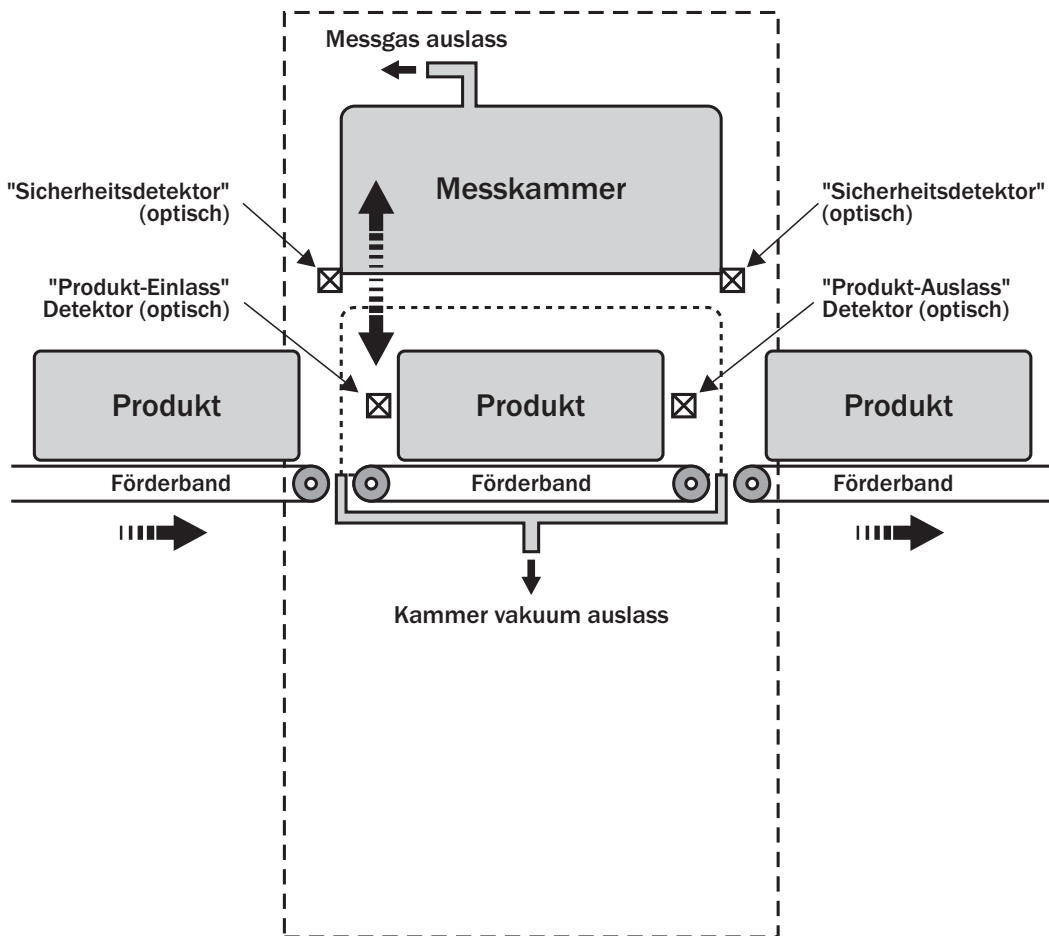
Messgas auslass

Messkammer

"Sicherheitsdetektor" (optisch)

"Sicherheitsdetektor" (optisch)

"Produkt-Einlass" Detektor (optisch)

"Produkt-Auslass" Detektor (optisch)

Produkt

Produkt

Produkt

Förderband

Förderband

Förderband

Kammer vakuum auslass